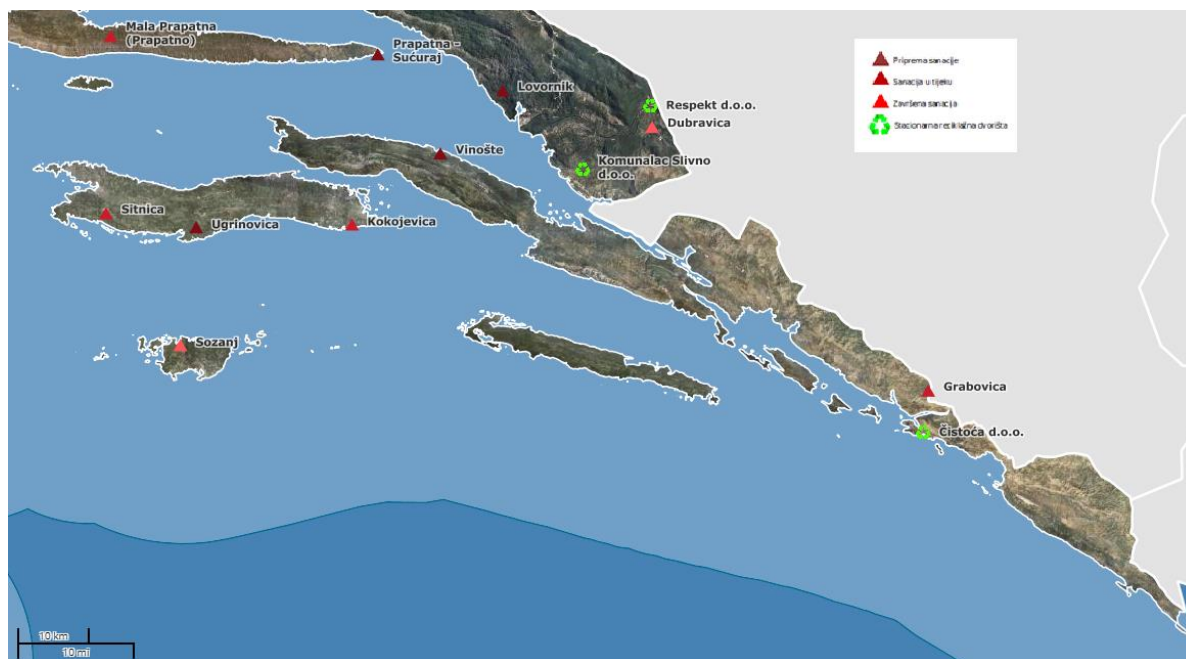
Mala Prapatna (Prapatno)

Prapatna - Sućuraj

Lovornik

Respekt d.o.o.

Dubravica

Vinošte

Komunalac Slivno d.o.o.

Sitnica

Ugrinovica

Kokojevica

Sozanj

Grabovica

Čistoća d.o.o.

Priprema sanacije
Sanacija u tijeku
Završena sanacija
Stacionarna reciklažna dvorišta

10 km
10 mi